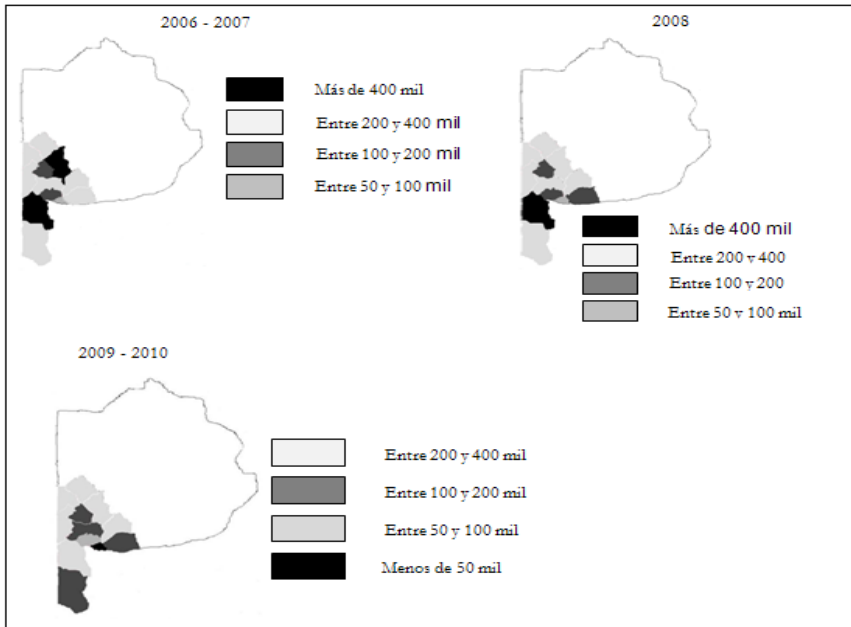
2006 - 2007

Más de 400 mil
Entre 200 y 400 mil
Entre 100 y 200 mil
Entre 50 y 100 mil

2008

Más de 400 mil
Entre 200 y 400
Entre 100 y 200
Entre 50 y 100 mil

2009 - 2010

Entre 200 y 400 mil
Entre 100 y 200 mil
Entre 50 y 100 mil
Menos de 50 mil